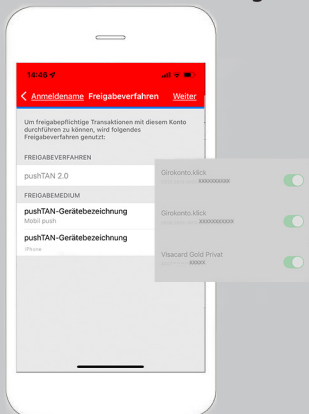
14:48

Anmeldename Freigabeverfahren Weiter

Um freigabepflichtige Transaktionen mit diesem Konto durchführen zu können, wird folgendes Freigabeverfahren genutzt:

FREIGABEVERFAHREN

pushTAN 2.0

FREIGABEMEDIUM

pushTAN-Gerätebezeichnung
Mobil push

pushTAN-Gerätebezeichnung
iPhone

Girokonto.klick
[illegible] XXXXXXXXXX

Girokonto.klick
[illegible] XXXXXXXXXX

Visacard Gold Privat
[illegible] XXXXX